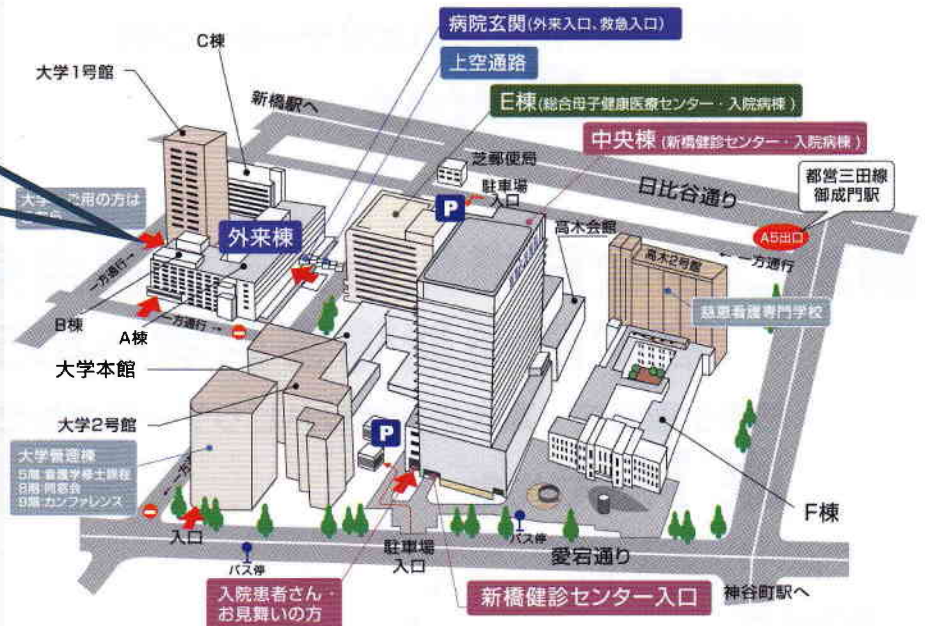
病院玄関（外来入口、救急入口）

上空通路

E棟（総合母子健康医療センター・入院病棟）

中央棟（新橋健診センター・入院病棟）

C棟

大学1号館

新橋駅へ

芝郵便局

駐車場入口

日比谷通り

都営三田線 御成門駅

A5出口

大学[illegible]用の方は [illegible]

外来棟

高木会館

高木2号館

一方通行

一方通行

一方通行

慈恵看護専門学校

B棟

A棟

大学本館

大学2号館

大学管理棟
5階：看護学修士課程
8階：同窓会
9階：カンファレンス

一方通行

入口

バス停

駐車場入口

バス停

愛宕通り

F棟

入院患者さん・お見舞いの方

新橋健診センター入口

神谷町駅へ